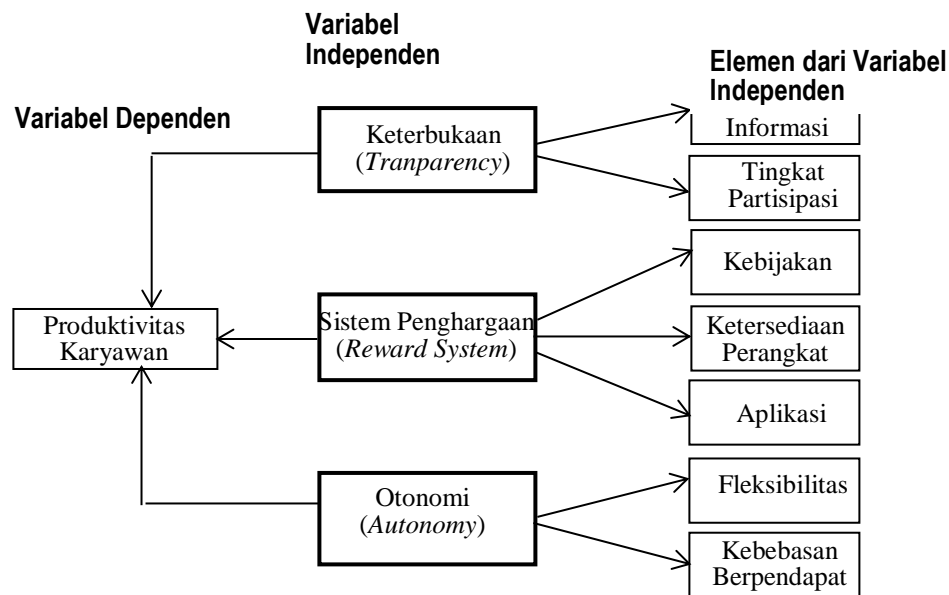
Variabel Independen

Elemen dari Variabel Independen

Variabel Dependen

Keterbukaan (*Tranparency*)

Informasi

Tingkat Partisipasi

Kebijakan

Produktivitas Karyawan

Sistem Penghargaan (*Reward System*)

Ketersediaan Perangkat

Aplikasi

Otonomi (*Autonomy*)

Fleksibilitas

Kebebasan Berpendapat